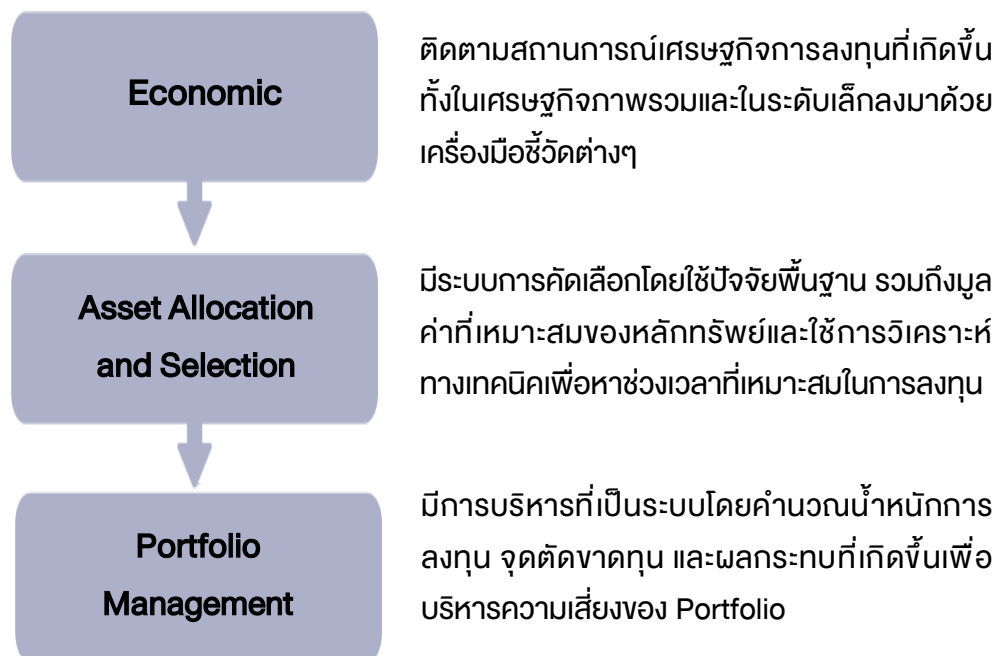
Economic

ติดตามสถานการณ์เศรษฐกิจการลงทุนที่เกิดขึ้น ทั้งในเศรษฐกิจภาพรวมและในระดับเล็กลงมาด้วยเครื่องมือชี้วัดต่างๆ

Asset Allocation and Selection

มีระบบการคัดเลือกโดยใช้ปัจจัยพื้นฐาน รวมถึงมูลค่าที่เหมาะสมของหลักทรัพย์และใช้การวิเคราะห์ทางเทคนิคเพื่อหาช่วงเวลาที่เหมาะสมในการลงทุน

Portfolio Management

มีการบริหารที่เป็นระบบโดยคำนวณน้ำหนักการลงทุน จุดตัดขาดทุน และผลกระทบที่เกิดขึ้นเพื่อบริหารความเสี่ยงของ Portfolio